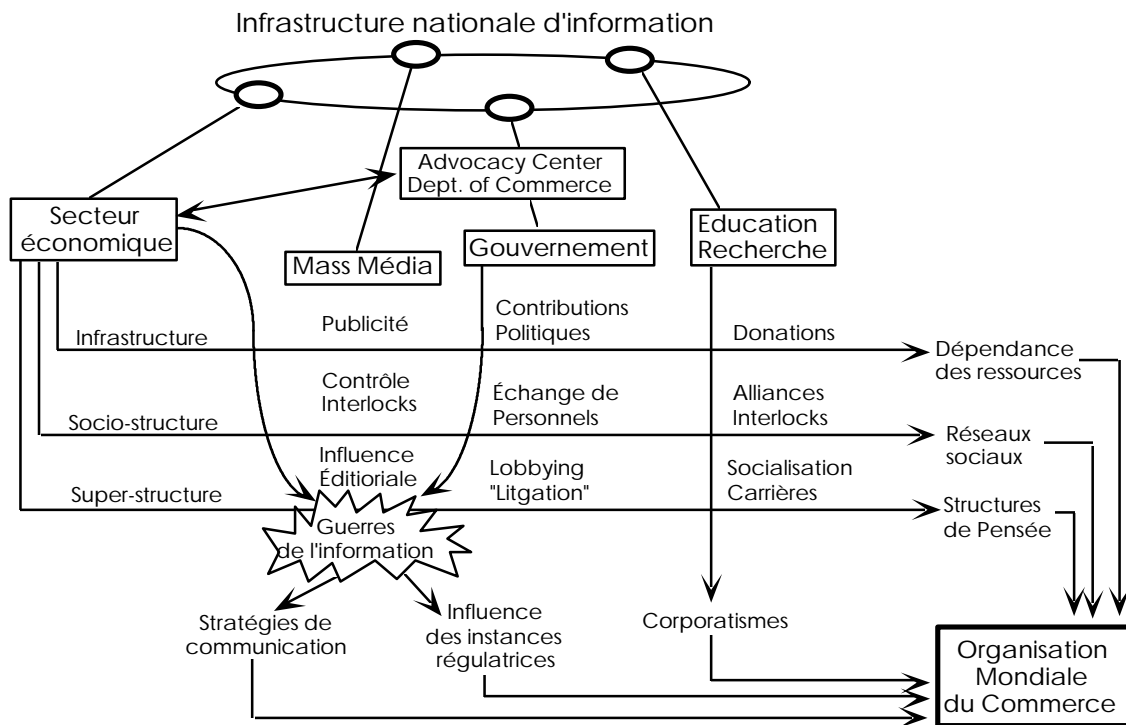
Infrastructure nationale d'information

Advocacy Center
Dept. of Commerce

Secteur économique

Mass Média

Gouvernement

Education Recherche

Infrastructure

Publicité

Contributions Politiques

Donations

Dépendance des ressources

Contrôle Interlocks

Échange de Personnels

Alliances Interlocks

Socio-structure

Réseaux sociaux

Influence Éditioriale

Lobbying "Litgation"

Socialisation Carrières

Super-structure

Structures de Pensée

Guerres de l'information

Stratégies de communication

Influence des instances régulatrices

Corporatismes

Organisation Mondiale du Commerce